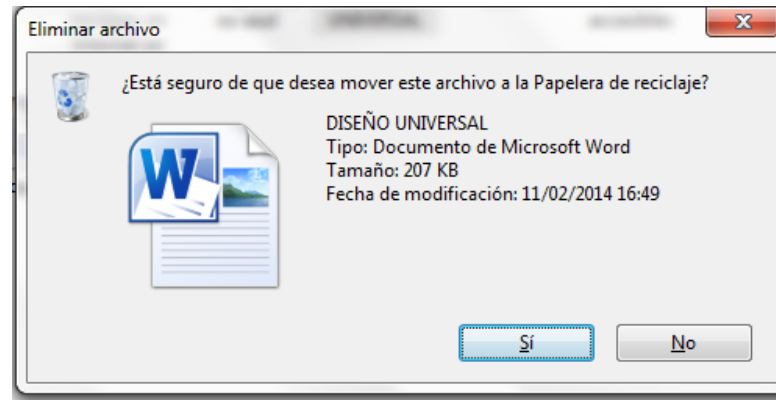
Eliminar archivo

¿Está seguro de que desea mover este archivo a la Papelera de reciclaje?

DISEÑO UNIVERSAL
Tipo: Documento de Microsoft Word
Tamaño: 207 KB
Fecha de modificación: 11/02/2014 16:49

Sí

No